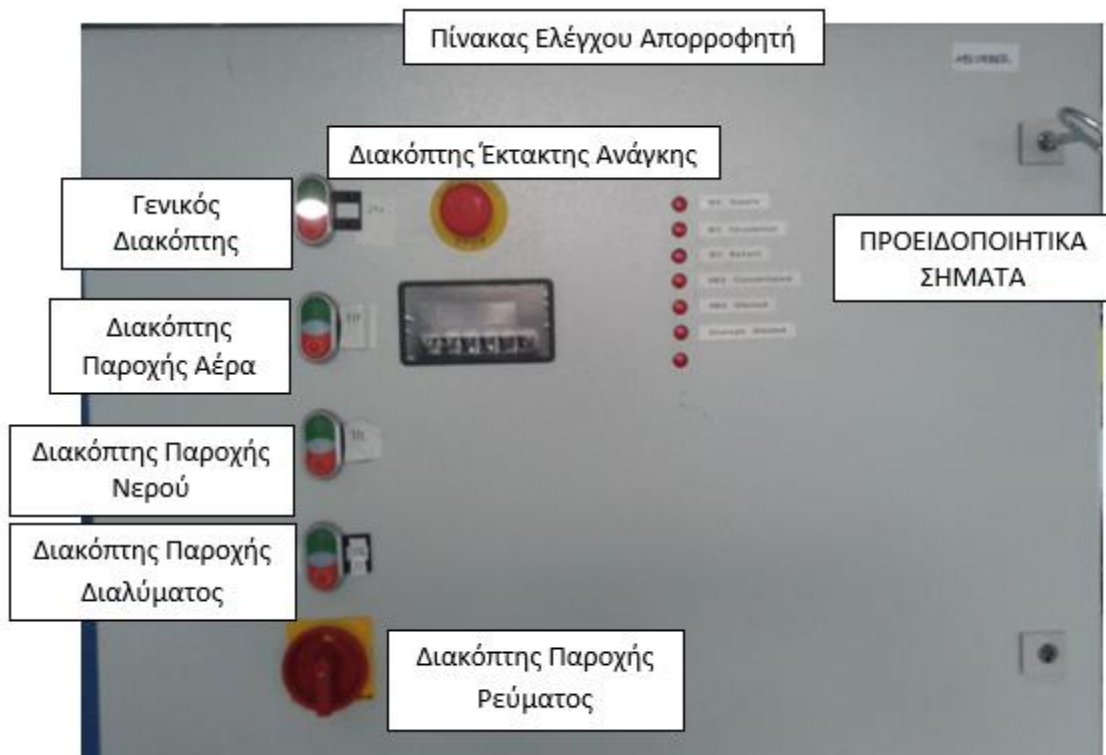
Πίνακας Ελέγχου Απορροφητή

Διακόπτης Έκτακτης Ανάγκης

Γενικός Διακόπτης

ΠΡΟΕΙΔΟΠΟΙΗΤΙΚΑ ΣΗΜΑΤΑ

Διακόπτης Παροχής Αέρα

Διακόπτης Παροχής Νερού

Διακόπτης Παροχής Διαλύματος

Διακόπτης Παροχής Ρεύματος